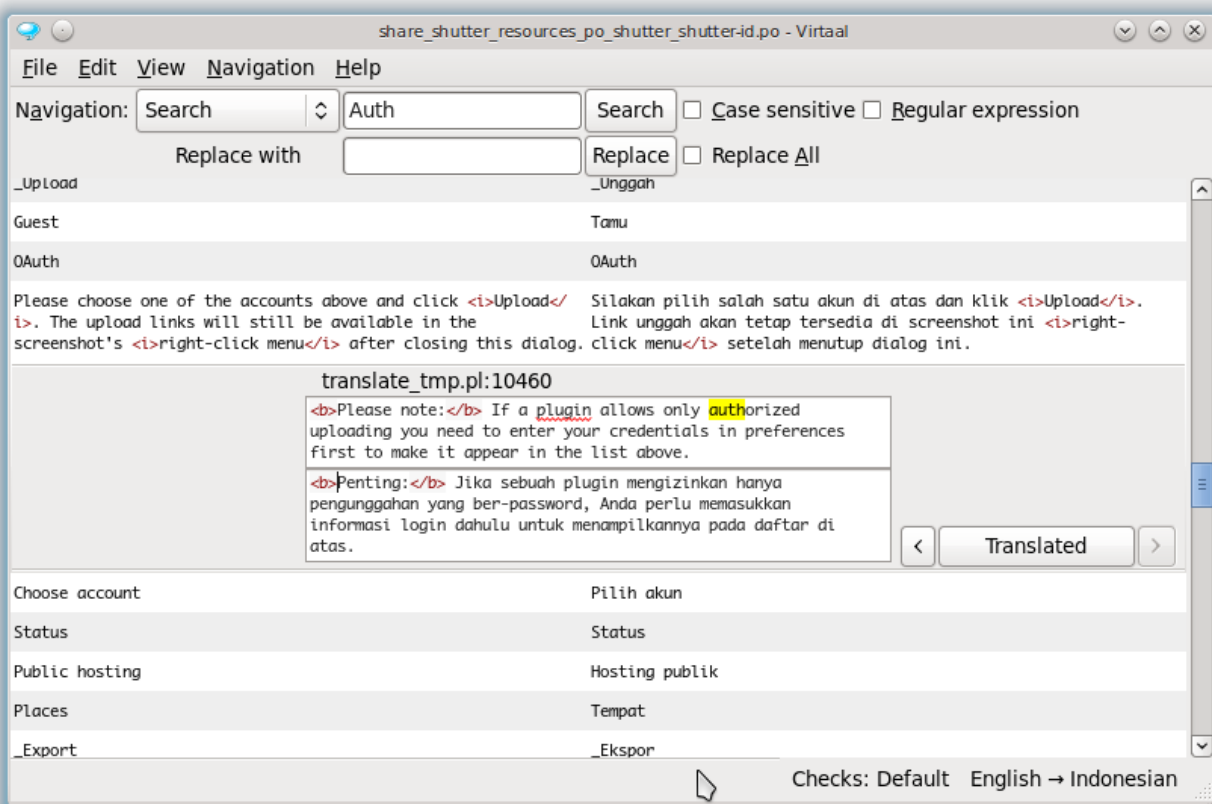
share_shutter_resources_po_shutter_shutter-id.po - Virtaal

File Edit View Navigation Help

Navigation: Search Auth Search Case sensitive Regular expression

Replace with Replace Replace All

| | |
|---|---|
| _Upload | _Unggah |
| Guest | Tamu |
| OAuth | OAuth |
| Please choose one of the accounts above and click <i>Upload</i>. The upload links will still be available in the screenshot's <i>right-click menu</i> after closing this dialog. | Silakan pilih salah satu akun di atas dan klik <i>Upload</i>. Link unggah akan tetap tersedia di screenshot ini <i>right-click menu</i> setelah menutup dialog ini. |

translate_tmp.pl:10460

<b>Please note:</b> If a plugin allows only authorized uploading you need to enter your credentials in preferences first to make it appear in the list above.

<b>Penting:</b> Jika sebuah plugin mengizinkan hanya pengunggahan yang ber-password, Anda perlu memasukkan informasi login dahulu untuk menampilkannya pada daftar di atas.

Translated

| | |
|---|---|
| Choose account | Pilih akun |
| Status | Status |
| Public hosting | Hosting publik |
| Places | Tempat |
| _Export | _Ekspor |

Checks: Default English → Indonesian